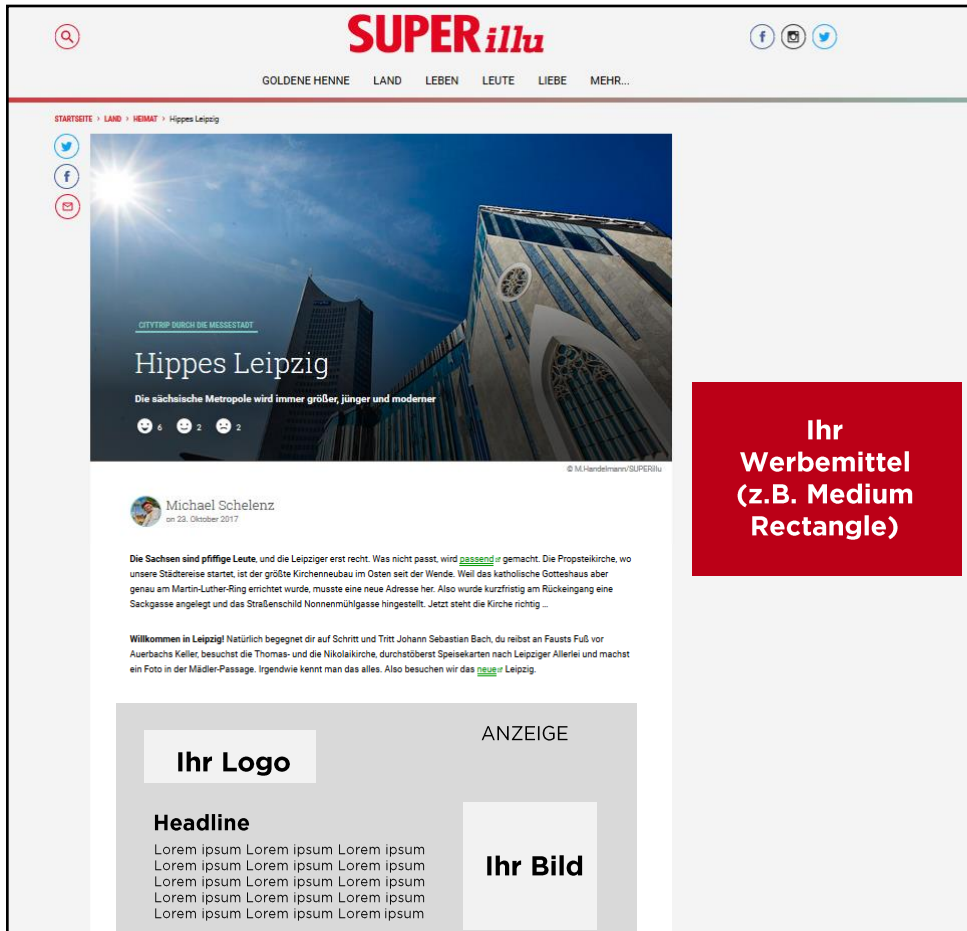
SUPERillu

GOLDENE HENNE LAND LEBEN LEUTE LIEBE MEHR...

STARTSEITE › LAND › HEIMAT › Hippes Leipzig

CITYTRIP DURCH DIE MESSESTADT

Hippes Leipzig

Die sächsische Metropole wird immer größer, jünger und moderner

6 2 2

© M.Handelmann/SUPERillu

Michael Schelenz
am 23. Oktober 2017

Die Sachsen sind pfiffige Leute, und die Leipziger erst recht. Was nicht passt, wird passend gemacht. Die Propsteikirche, wo unsere Städtereise startet, ist der größte Kirchenneubau im Osten seit der Wende. Weil das katholische Gotteshaus aber genau am Martin-Luther-Ring errichtet wurde, musste eine neue Adresse her. Also wurde kurzfristig am Rückeingang eine Sackgasse angelegt und das Straßenschild Nonnenmühlgasse hingestellt. Jetzt steht die Kirche richtig ...

Willkommen in Leipzig! Natürlich begegnet dir auf Schritt und Tritt Johann Sebastian Bach, du reibst an Fausts Fuß vor Auerbachs Keller, besuchst die Thomas- und die Nikolaikirche, durchstöberst Speisekarten nach Leipziger Allerlei und machst ein Foto in der Mädler-Passage. Irgendwie kennt man das alles. Also besuchen wir das neue Leipzig.

Ihr Werbemittel (z.B. Medium Rectangle)

ANZEIGE

Ihr Logo

Headline

Lorem ipsum Lorem ipsum Lorem ipsum
Lorem ipsum Lorem ipsum Lorem ipsum
Lorem ipsum Lorem ipsum Lorem ipsum
Lorem ipsum Lorem ipsum Lorem ipsum
Lorem ipsum Lorem ipsum Lorem ipsum

Ihr Bild